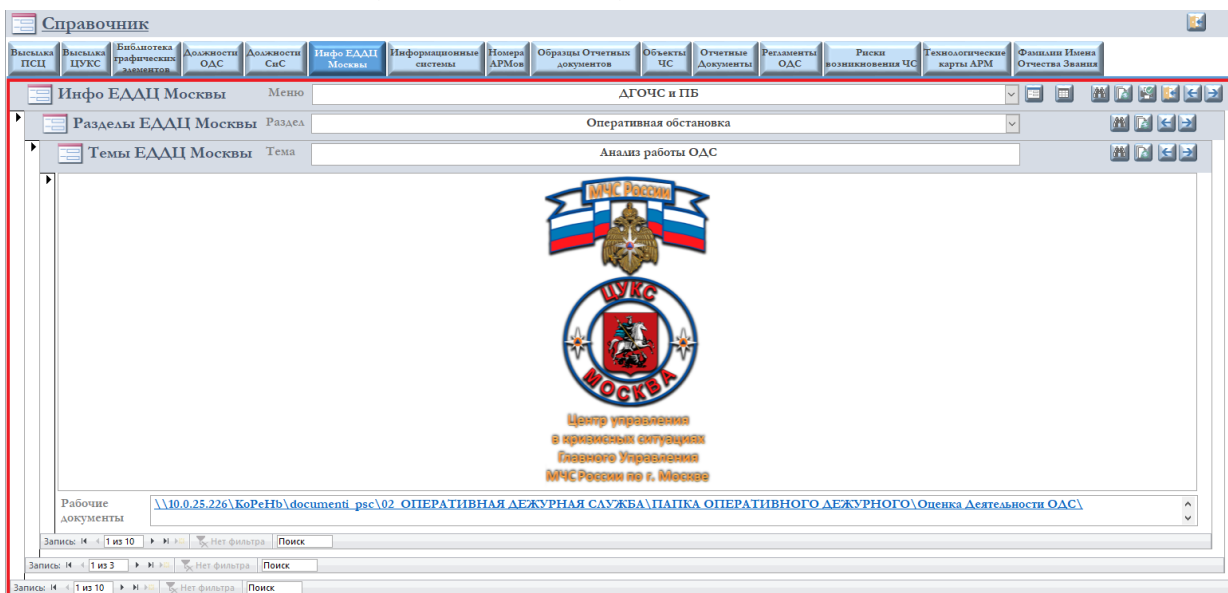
Справочник

Высылка ПСЦ | Высылка ЦУКС | Библиотека графических элементов | Должности ОДС | Должности СиС | Инфо ЕДДЦ Москвы | Информационные системы | Номера АРМов | Образцы Отчетных документов | Объекты ЧС | Отчетные Документы | Регламенты ОДС | Риски возникновения ЧС | Технологические карты АРМ | Фамилии Имена Отчества Звания

Инфо ЕДДЦ Москвы Меню ДГОЧС и ПБ

Разделы ЕДДЦ Москвы Раздел Оперативная обстановка

Темы ЕДДЦ Москвы Тема Анализ работы ОДС

МЧС России

ЦУКС

МОСКВА

Центр управления в кризисных ситуациях Главного Управления МЧС России по г. Москве

Рабочие документы \\10.0.25.226\KoPeHb\documenti_psc\02_ОПЕРАТИВНАЯ ДЕЖУРНАЯ СЛУЖБА\ПАПКА ОПЕРАТИВНОГО ДЕЖУРНОГО\Оценка Деятельности ОДС\

Запись: 1 из 10 Нет фильтра Поиск

Запись: 1 из 3 Нет фильтра Поиск

Запись: 1 из 10 Нет фильтра Поиск